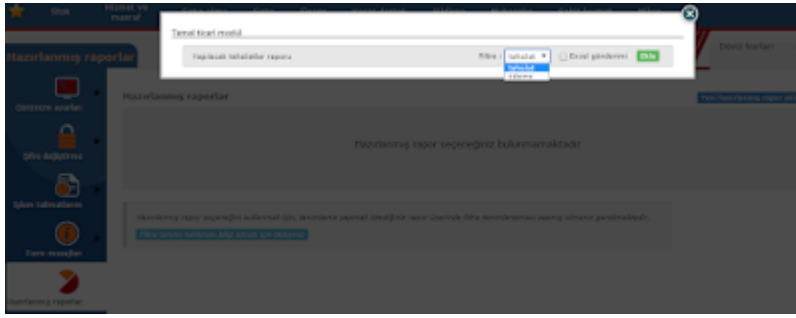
Stok
Hizmet ve masraf
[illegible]
Hazırlanmış raporlar
Döviz kurları
Temel ticari modül
Yapılacak tahsilatlar raporu
Filtre : Tahsilat
Tahsilat
Ödeme
Excel gönderimi
Ekle
Görünüm ayarları
Şifre değiştirme
İşlem talimatları
Form mesajları
Hazırlanmış raporlar
Hazırlanmış raporlar
Hazırlanmış rapor seçeneğiniz bulunmamaktadır
Hazırlanmış rapor seçeneğini kullanmak için, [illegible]
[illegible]